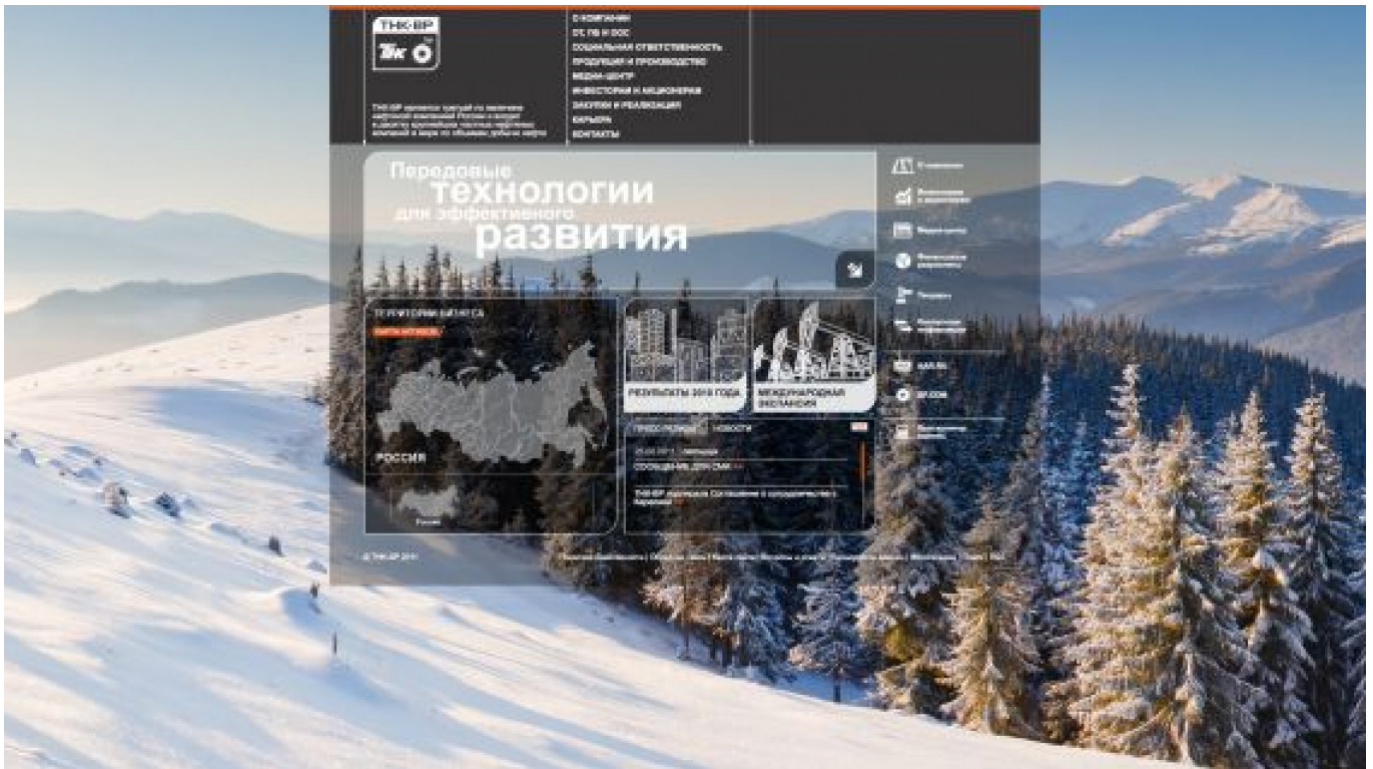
ТНК-BP

ТНК

ТНК-BP является одной из ведущих нефтяных компаний России и входит в десятку крупнейших частных нефтяных компаний в мире по объемам добычи нефти

О КОМПАНИИ
ОТ, ПБ И ООС
СОЦИАЛЬНАЯ ОТВЕТСТВЕННОСТЬ
ПРОДУКЦИЯ И ПРОИЗВОДСТВО
МЕДИА-ЦЕНТР
ИНВЕСТОРАМ И АКЦИОНЕРАМ
ЗАКУПКИ И РЕАЛИЗАЦИЯ
КАРЬЕРА
КОНТАКТЫ

Передовые технологии для эффективного развития

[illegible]

ТЕРРИТОРИИ БИЗНЕСА

КАРТА АКТИВОВ

РОССИЯ

Россия

РЕЗУЛЬТАТЫ 2010 ГОДА

МЕЖДУНАРОДНАЯ ЭКСПАНСИЯ

ПРЕСС-РЕЛИЗЫ НОВОСТИ

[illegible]

СООБЩЕНИЕ ДЛЯ СМИ

ТНК-BP подписала Соглашение о сотрудничестве с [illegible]

© ТНК-BP 2011

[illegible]